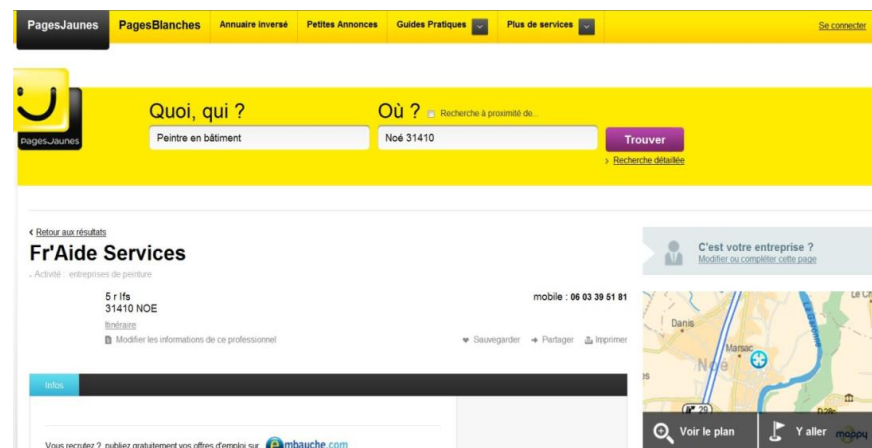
PagesJaunes PagesBlanches Annuaire inversé Petites Annonces Guides Pratiques Plus de services Se connecter

PagesJaunes

Quoi, qui ?
Peintre en bâtiment

Où ? Recherche à proximité de...
Noé 31410

Trouver
Recherche détaillée

‹ Retour aux résultats

Fr'Aide Services

Activité : entreprises de peinture

5 r Ifs
31410 NOE

mobile : 06 03 39 51 81

Itinéraire

Modifier les informations de ce professionnel

Sauvegarder Partager Imprimer

Infos

Vous recrutez ? publiez gratuitement vos offres d'emploi sur embauche.com

C'est votre entreprise ?
Modifier ou compléter cette page

Danis
Marsac
Noé
29
Voir le plan
Y aller
mappy